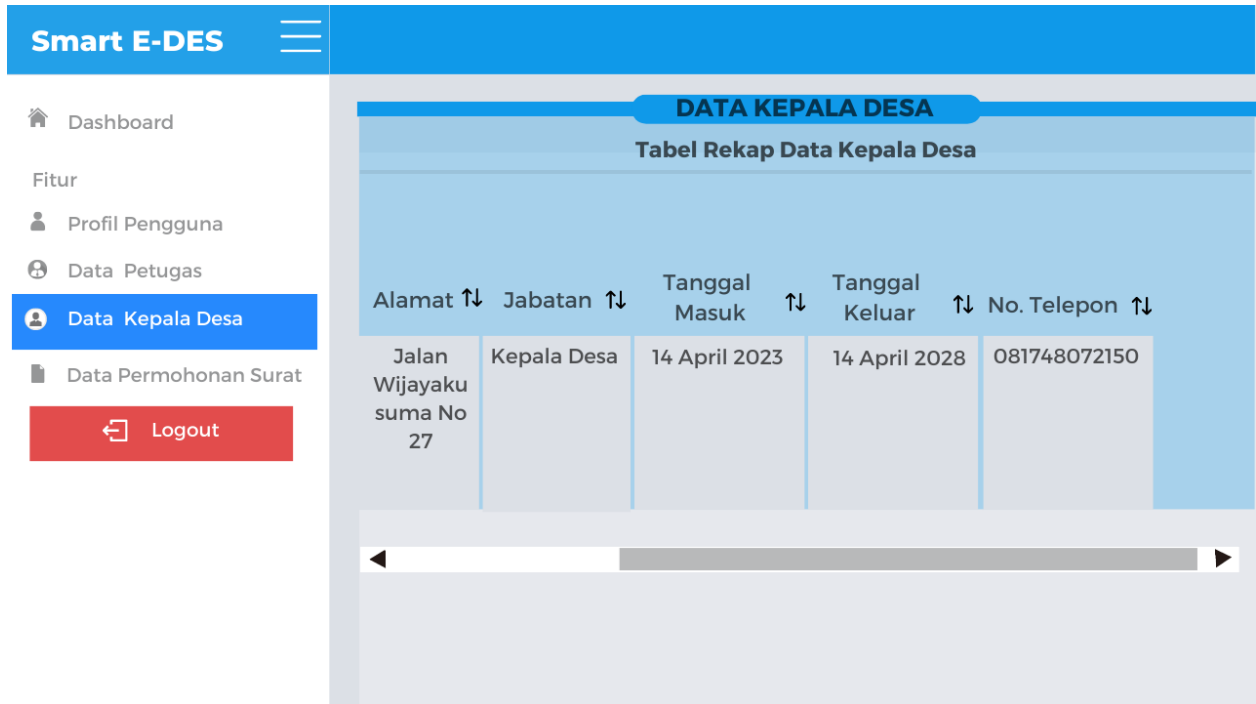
Smart E-DES

Dashboard

Fitur

Profil Pengguna

Data Petugas

Data Kepala Desa

Data Permohonan Surat

Logout

DATA KEPALA DESA

Tabel Rekap Data Kepala Desa

| Alamat ⇅ | Jabatan ⇅ | Tanggal Masuk ⇅ | Tanggal Keluar ⇅ | No. Telepon ⇅ |
|---|---|---|---|---|
| Jalan Wijayakusuma No 27 | Kepala Desa | 14 April 2023 | 14 April 2028 | 081748072150 |